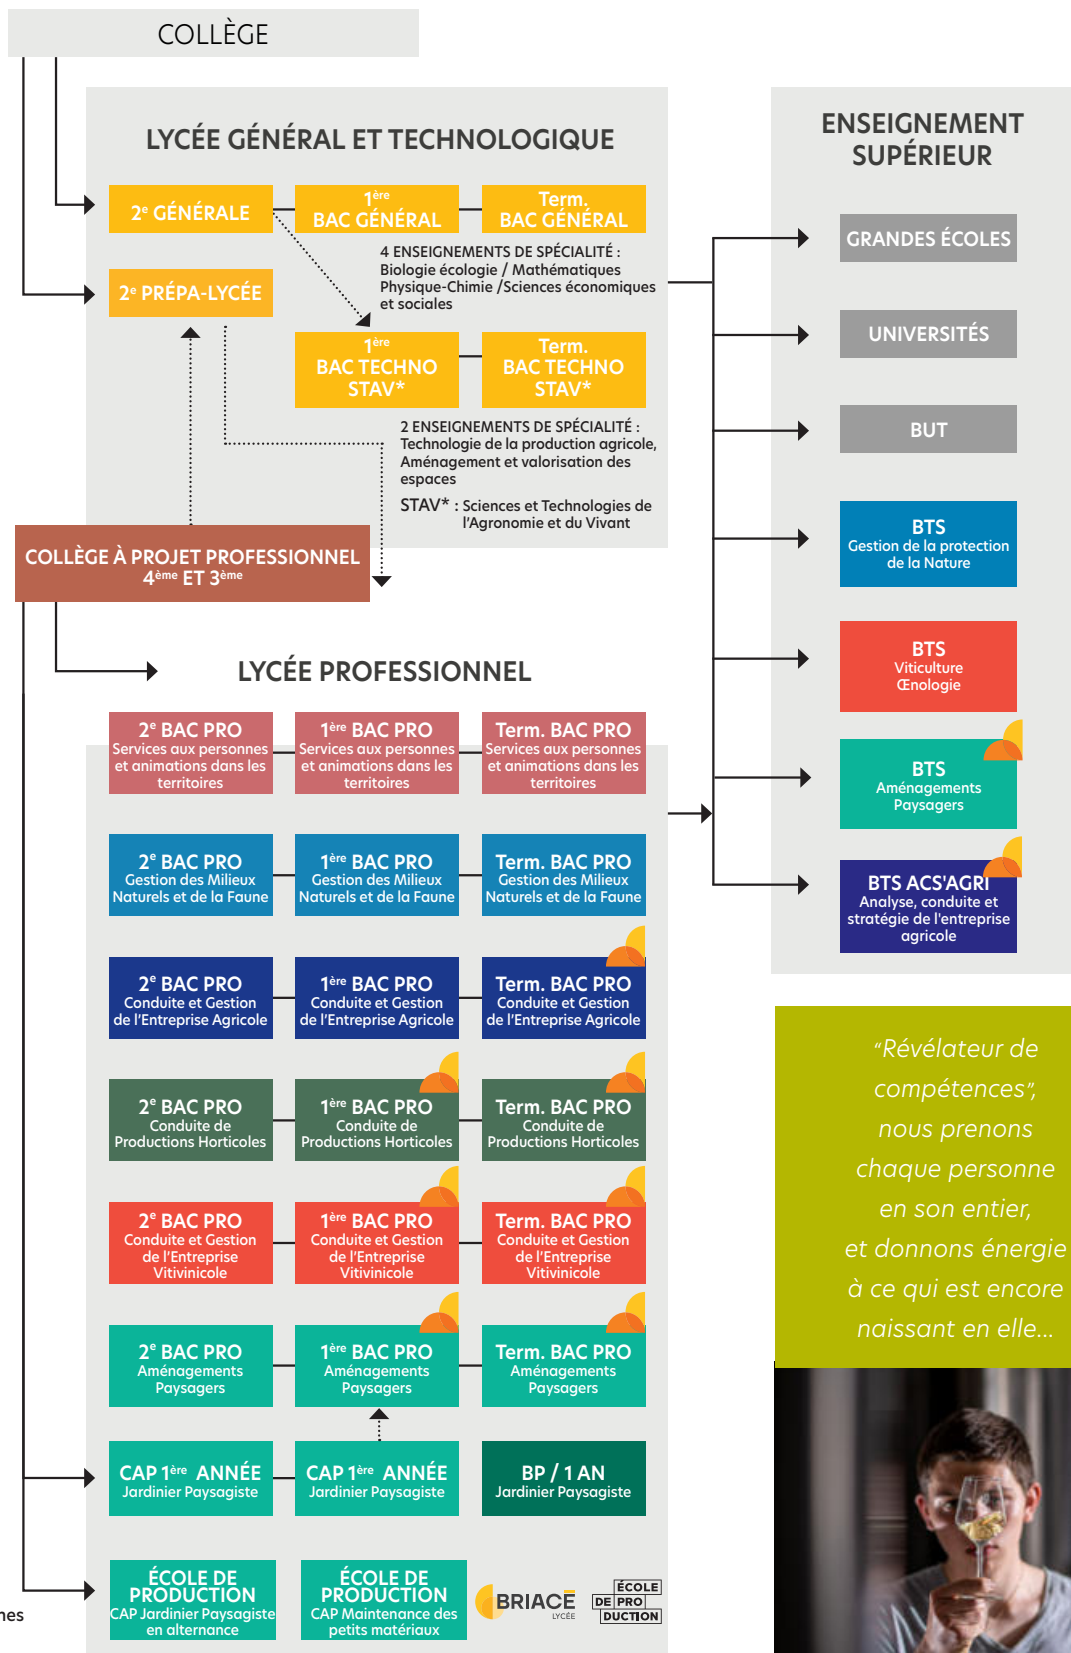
COLLÈGE

LYCÉE GÉNÉRAL ET TECHNOLOGIQUE

2$^e$ GÉNÉRALE

1$^{ère}$ BAC GÉNÉRAL

Term. BAC GÉNÉRAL

2$^e$ PRÉPA-LYCÉE

4 ENSEIGNEMENTS DE SPÉCIALITÉ : Biologie écologie / Mathématiques Physique-Chimie /Sciences économiques et sociales

1$^{ère}$ BAC TECHNO STAV*

Term. BAC TECHNO STAV*

2 ENSEIGNEMENTS DE SPÉCIALITÉ : Technologie de la production agricole, Aménagement et valorisation des espaces

STAV* : Sciences et Technologies de l'Agronomie et du Vivant

COLLÈGE À PROJET PROFESSIONNEL 4$^{ème}$ ET 3$^{ème}$

ENSEIGNEMENT SUPÉRIEUR

GRANDES ÉCOLES

UNIVERSITÉS

BUT

BTS Gestion de la protection de la Nature

BTS Viticulture Œnologie

BTS Aménagements Paysagers

BTS ACS'AGRI Analyse, conduite et stratégie de l'entreprise agricole

LYCÉE PROFESSIONNEL

2$^e$ BAC PRO Services aux personnes et animations dans les territoires

1$^{ère}$ BAC PRO Services aux personnes et animations dans les territoires

Term. BAC PRO Services aux personnes et animations dans les territoires

2$^e$ BAC PRO Gestion des Milieux Naturels et de la Faune

1$^{ère}$ BAC PRO Gestion des Milieux Naturels et de la Faune

Term. BAC PRO Gestion des Milieux Naturels et de la Faune

2$^e$ BAC PRO Conduite et Gestion de l'Entreprise Agricole

1$^{ère}$ BAC PRO Conduite et Gestion de l'Entreprise Agricole

Term. BAC PRO Conduite et Gestion de l'Entreprise Agricole

2$^e$ BAC PRO Conduite de Productions Horticoles

1$^{ère}$ BAC PRO Conduite de Productions Horticoles

Term. BAC PRO Conduite de Productions Horticoles

2$^e$ BAC PRO Conduite et Gestion de l'Entreprise Vitivinicole

1$^{ère}$ BAC PRO Conduite et Gestion de l'Entreprise Vitivinicole

Term. BAC PRO Conduite et Gestion de l'Entreprise Vitivinicole

2$^e$ BAC PRO Aménagements Paysagers

1$^{ère}$ BAC PRO Aménagements Paysagers

Term. BAC PRO Aménagements Paysagers

CAP 1$^{ère}$ ANNÉE Jardinier Paysagiste

CAP 1$^{ère}$ ANNÉE Jardinier Paysagiste

BP / 1 AN Jardinier Paysagiste

ÉCOLE DE PRODUCTION CAP Jardinier Paysagiste en alternance

ÉCOLE DE PRODUCTION CAP Maintenance des petits matériaux

BRIACÉ LYCÉE

ÉCOLE DE PRODUCTION

"Révélateur de compétences", nous prenons chaque personne en son entier, et donnons énergie à ce qui est encore naissant en elle...

nes